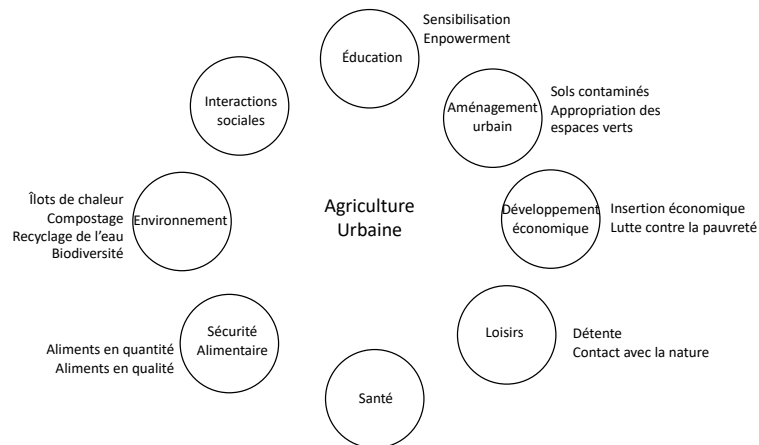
Agriculture Urbaine

Éducation
Sensibilisation
Enpowerment

Aménagement urbain
Sols contaminés
Appropriation des espaces verts

Développement économique
Insertion économique
Lutte contre la pauvreté

Loisirs
Détente
Contact avec la nature

Santé

Sécurité Alimentaire
Aliments en quantité
Aliments en qualité

Environnement
Îlots de chaleur
Compostage
Recyclage de l'eau
Biodiversité

Interactions sociales